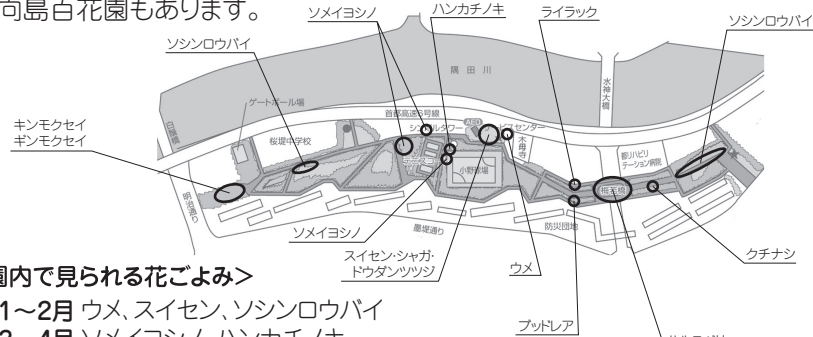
向島百花園もあります。

ソメイヨシノ

ハンカチノキ

ライラック

ソシンロウバイ

ソシンロウバイ

隅田川

水神大橋

ゲートボール場

白鬚橋

首都高速6号線

シ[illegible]ルタワー

AED

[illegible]ンター

木母寺

キンモクセイ
ギンモクセイ

桜堤中学校

小野球場

都リハビリテーション病院

梅若橋

明治通り

墨堤通り

防災団地

ソメイヨシノ

スイセン・シャガ・ドウダンツツジ

ウメ

クチナシ

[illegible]園内で見られる花ごよみ>

1～2月 ウメ、スイセン、ソシンロウバイ

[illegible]

ブッドレア

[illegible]